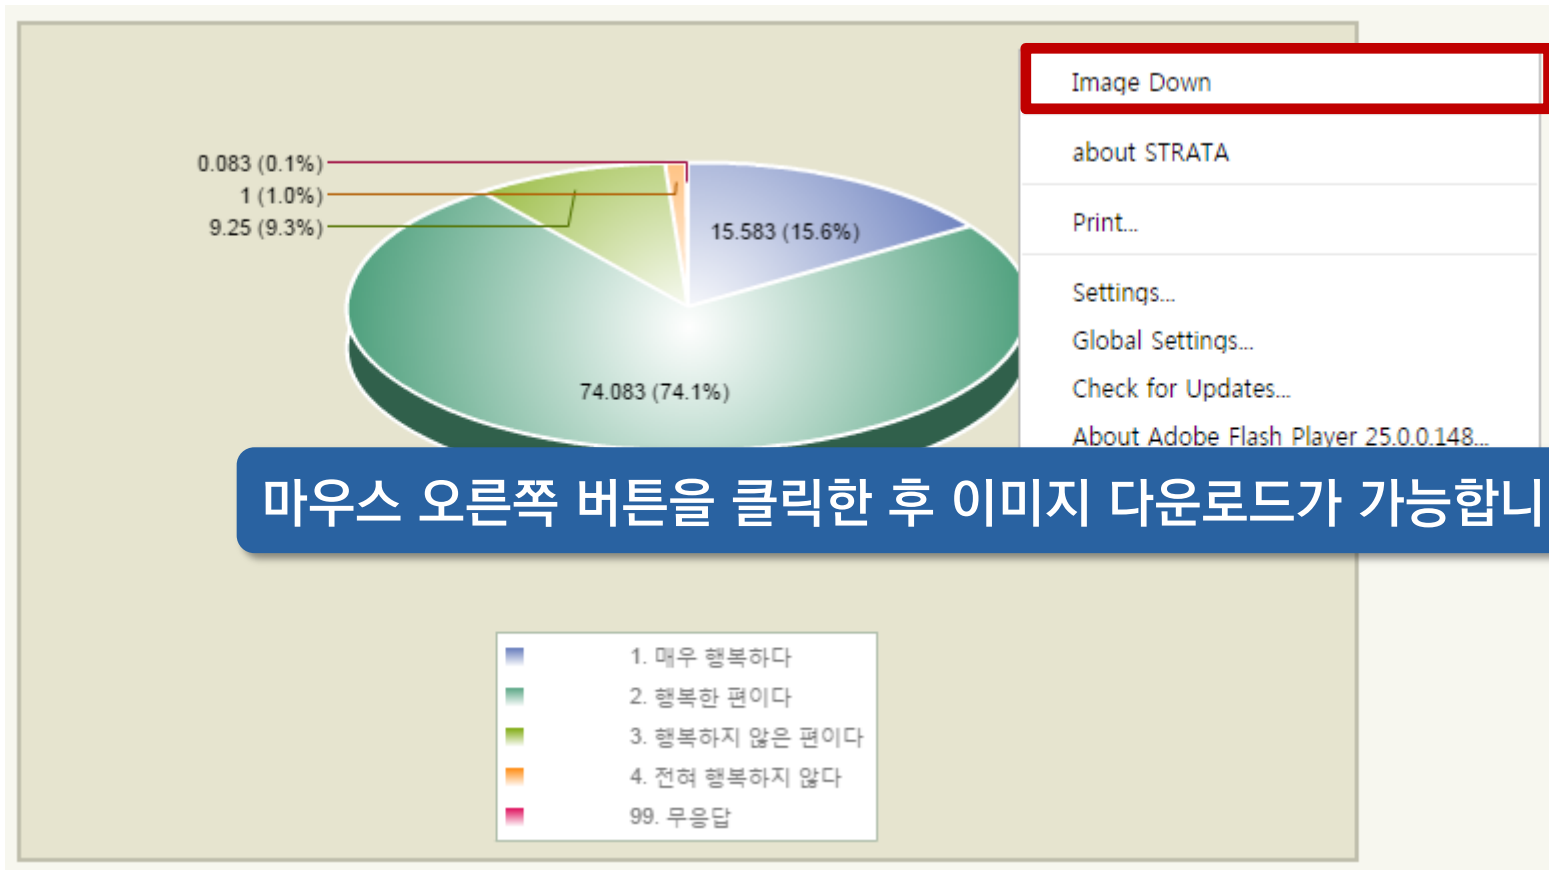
0.083 (0.1%)
1 (1.0%)
9.25 (9.3%)
15.583 (15.6%)
74.083 (74.1%)

Image Down
about STRATA
Print...
Settings...
Global Settings...
Check for Updates...
About Adobe Flash Player 25.0.0.148...

마우스 오른쪽 버튼을 클릭한 후 이미지 다운로드가 가능합니

1. 매우 행복하다
2. 행복한 편이다
3. 행복하지 않은 편이다
4. 전혀 행복하지 않다
99. 무응답